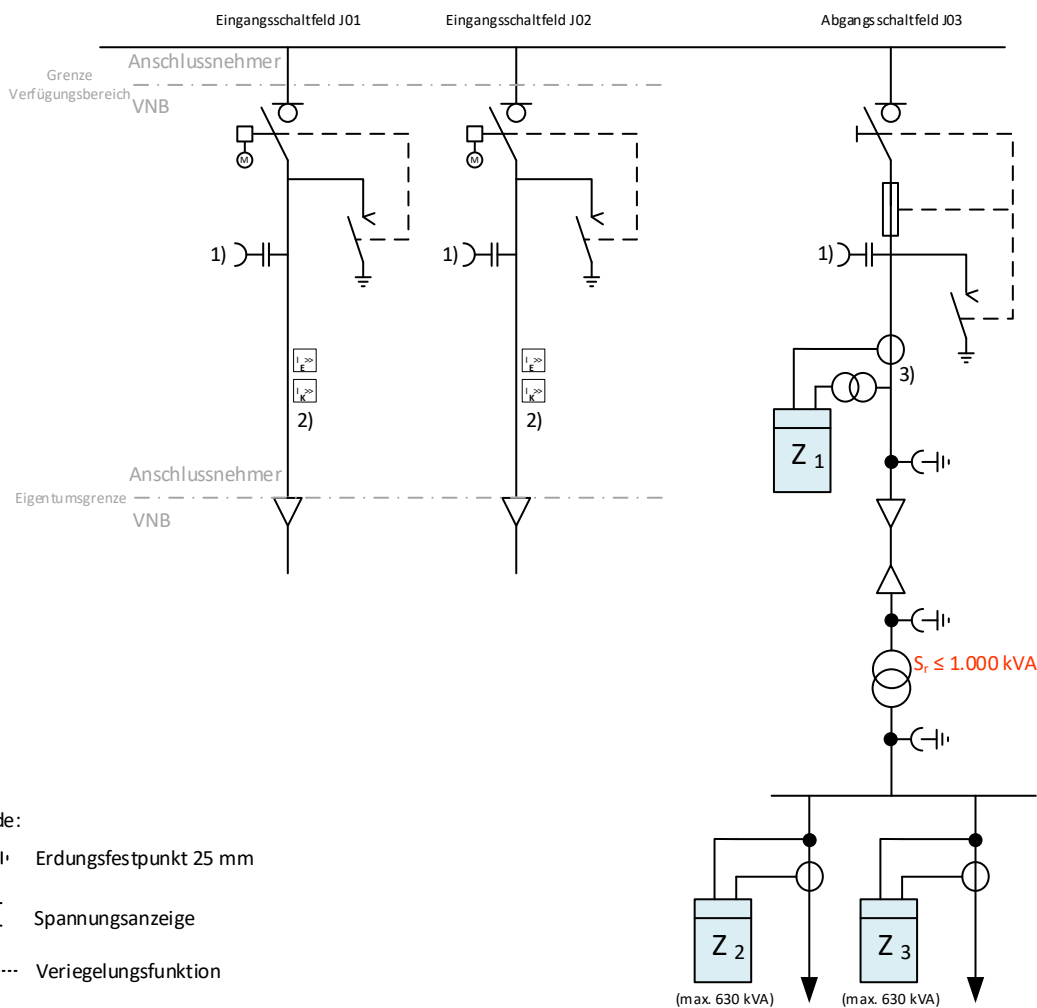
Eingangsschaltfeld J01
Eingangsschaltfeld J02
Abgangsschaltfeld J03

Anschlussnehmer
Grenze Verfügungsbereich
VNB

M
M

1)
1)
1)

$I_E$ >>
$I_K$ >>
2)

$I_E$ >>
$I_K$ >>
2)

3)

Z 1

Anschlussnehmer
Eigentumsgrenze
VNB

$S_r$ ≤ 1.000 kVA

de:
Erdungsfestpunkt 25 mm
Spannungsanzeige
Veriegelungsfunktion

Z 2
(max. 630 kVA)
Z 3
(max. 630 kVA)